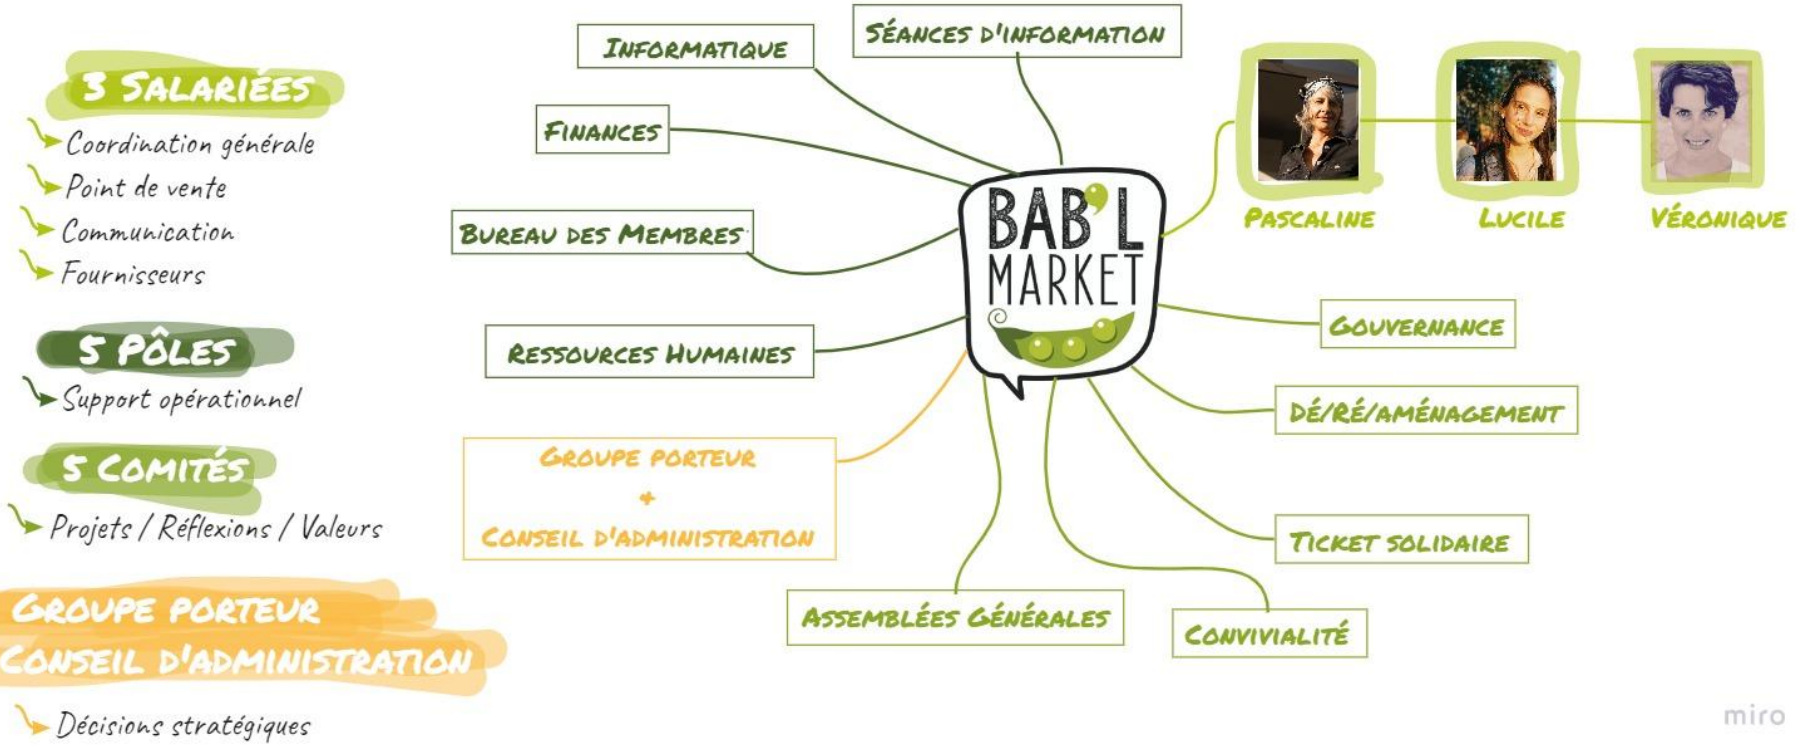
3 Salariées

Coordination générale

Point de vente

Communication

Fournisseurs

5 Pôles

Support opérationnel

5 Comités

Projets / Réflexions / Valeurs

Groupe porteur

Conseil d'administration

Décisions stratégiques

Informatique

Séances d'information

Finances

Bureau des Membres

Ressources Humaines

Groupe porteur
+
Conseil d'administration

BAB'L MARKET

Pascaline

Lucile

Véronique

Gouvernance

Dé/Ré/Aménagement

Ticket solidaire

Assemblées Générales

Convivialité

miro